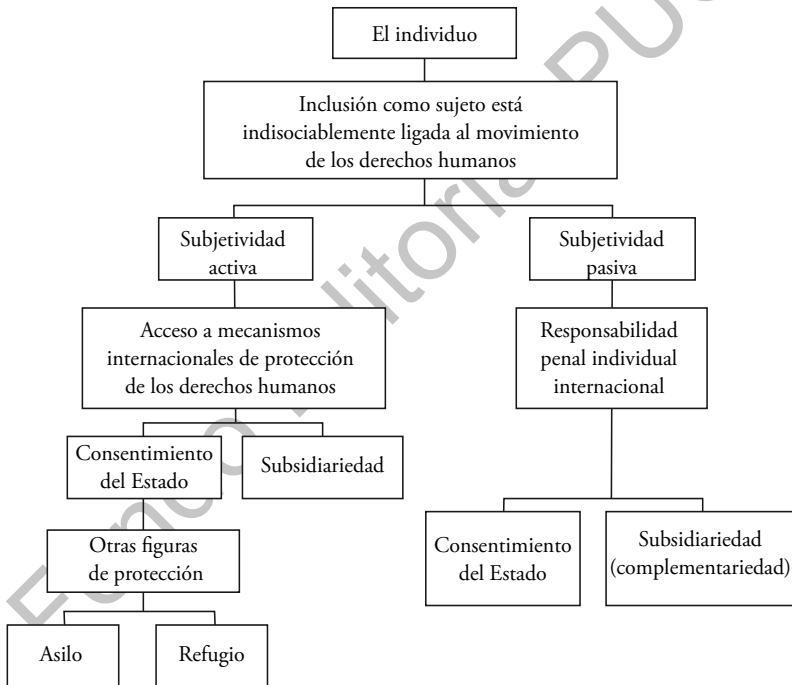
El individuo

Inclusión como sujeto está indisociablemente ligada al movimiento de los derechos humanos

Subjetividad activa

Subjetividad pasiva

Acceso a mecanismos internacionales de protección de los derechos humanos

Responsabilidad penal individual internacional

Consentimiento del Estado

Subsidiariedad

Otras figuras de protección

Asilo

Refugio

Consentimiento del Estado

Subsidiariedad (complementariedad)

Fondo Editorial PUCP